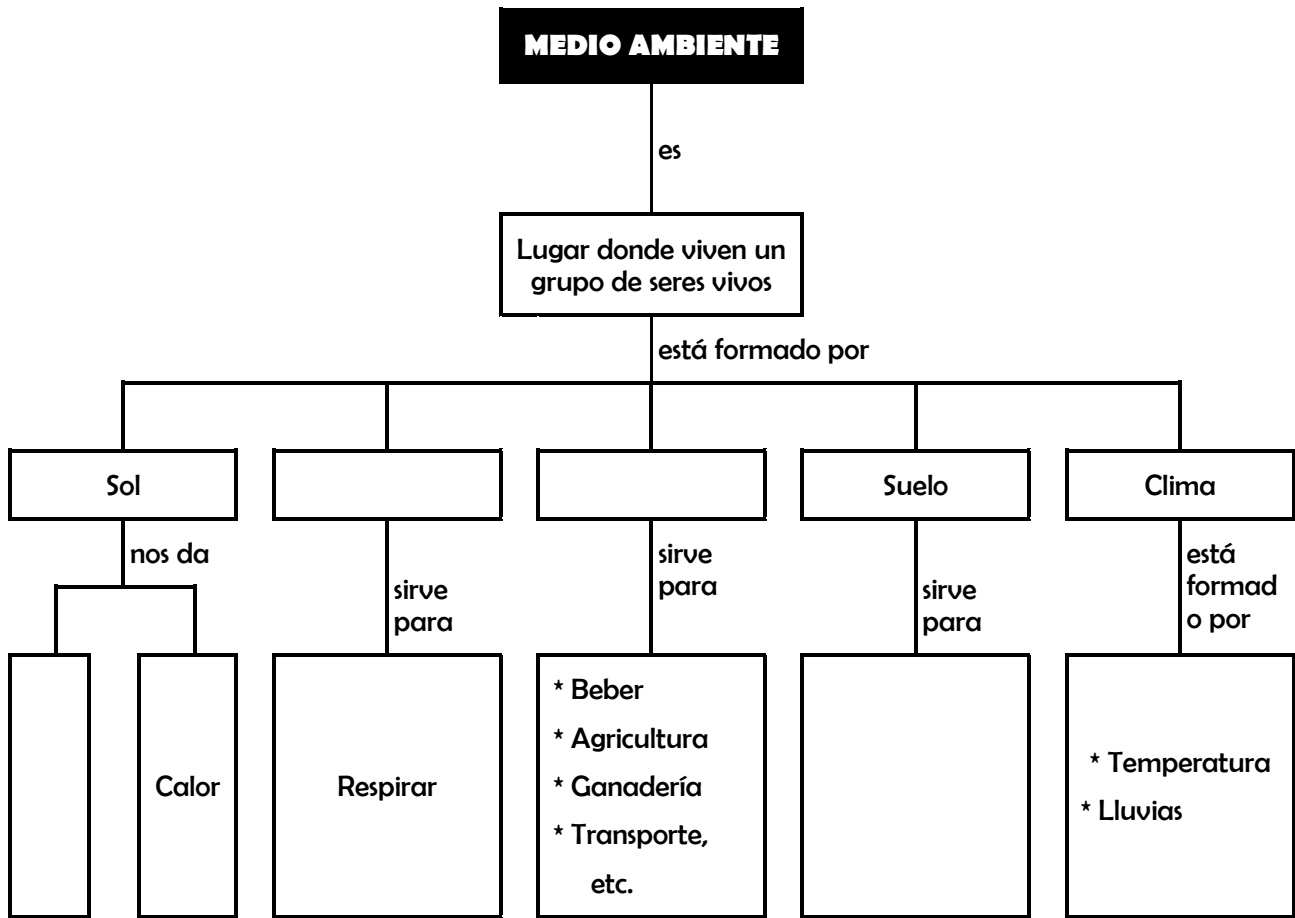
MEDIO AMBIENTE

es

Lugar donde viven un grupo de seres vivos

está formado por

Sol

nos da

Calor

sirve para

Respirar

sirve para

* Beber
* Agricultura
* Ganadería
* Transporte, etc.

Suelo

sirve para

Clima

está formad o por

* Temperatura
* Lluvias